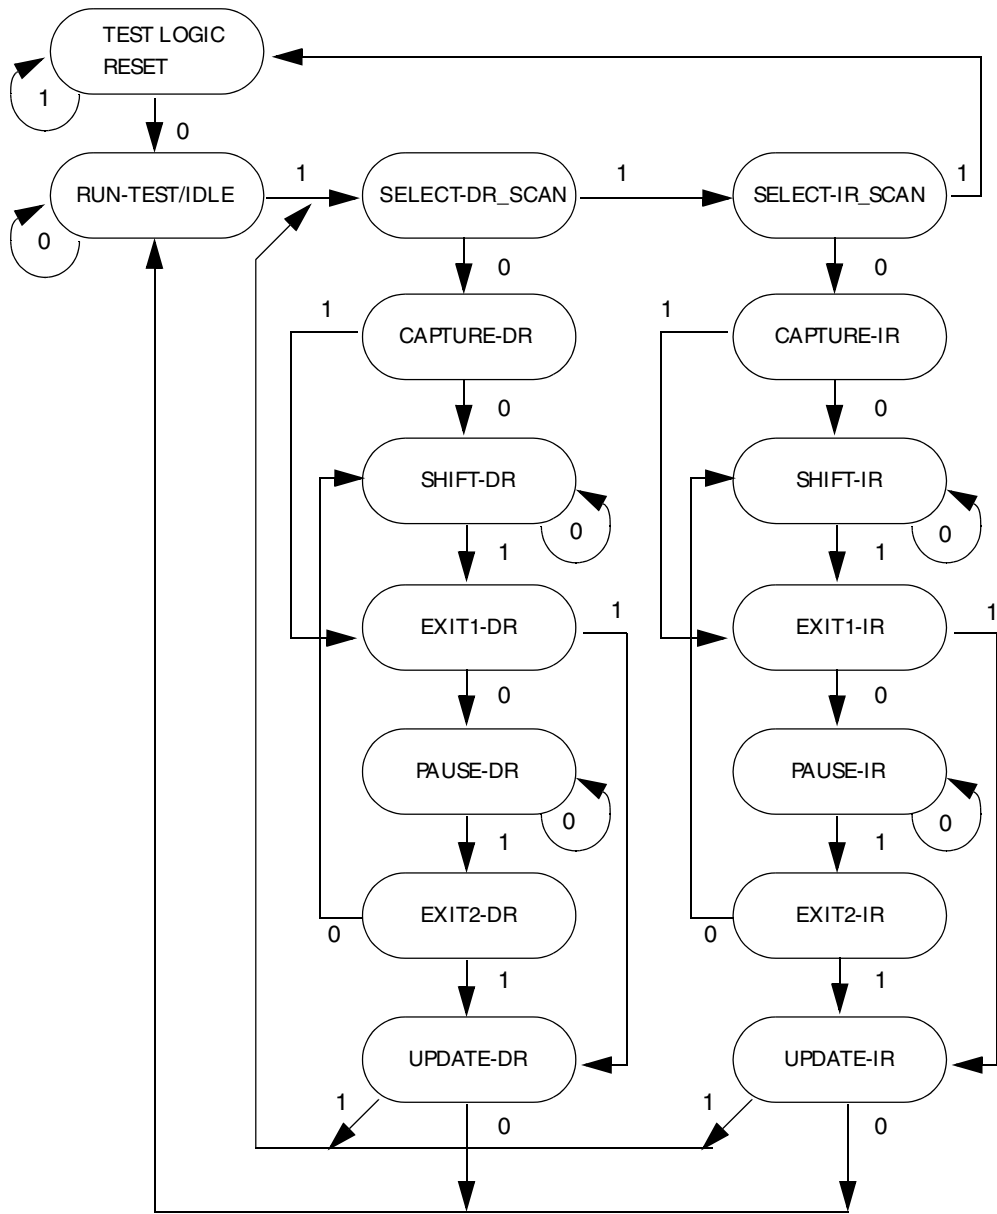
TEST LOGIC RESET

1

0

RUN-TEST/IDLE

0

1

SELECT-DR_SCAN

1

SELECT-IR_SCAN

1

0

0

1

CAPTURE-DR

1

CAPTURE-IR

0

0

SHIFT-DR

0

SHIFT-IR

0

1

1

EXIT1-DR

1

EXIT1-IR

1

0

0

PAUSE-DR

0

PAUSE-IR

0

1

1

EXIT2-DR

0

EXIT2-IR

0

1

1

UPDATE-DR

UPDATE-IR

1

0

1

0